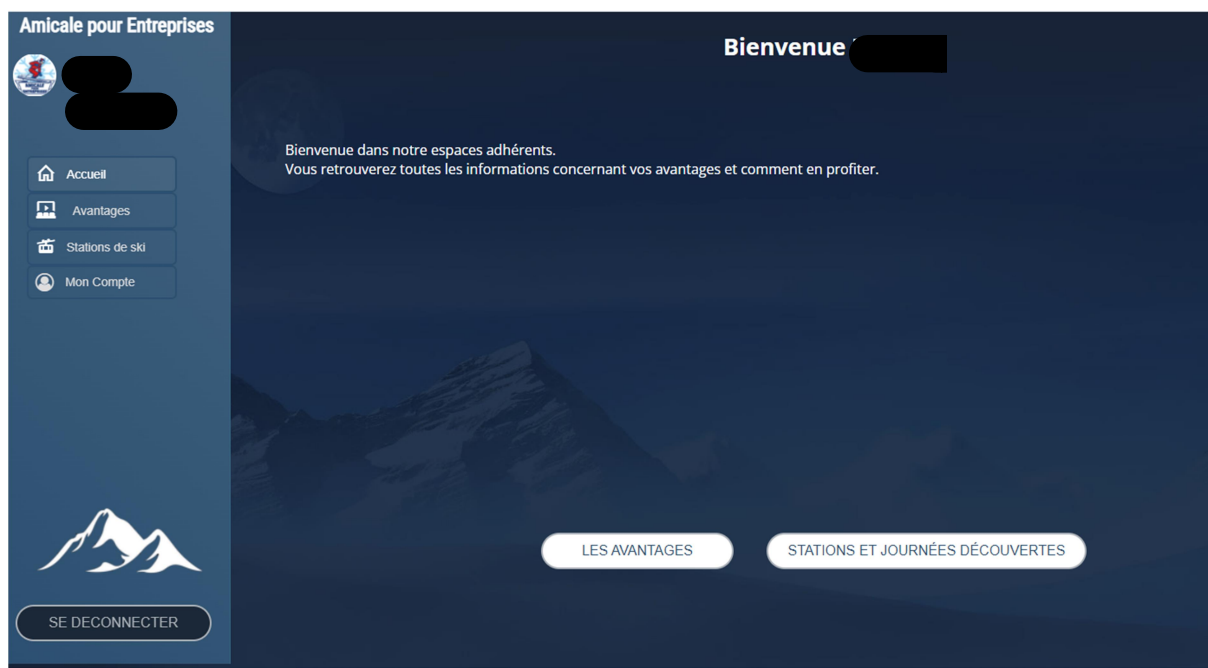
Amicale pour Entreprises

Accueil
Avantages
Stations de ski
Mon Compte

SE DECONNECTER

Bienvenue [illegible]

Bienvenue dans notre espaces adhérents.
Vous retrouverez toutes les informations concernant vos avantages et comment en profiter.

LES AVANTAGES
STATIONS ET JOURNÉES DÉCOUVERTES